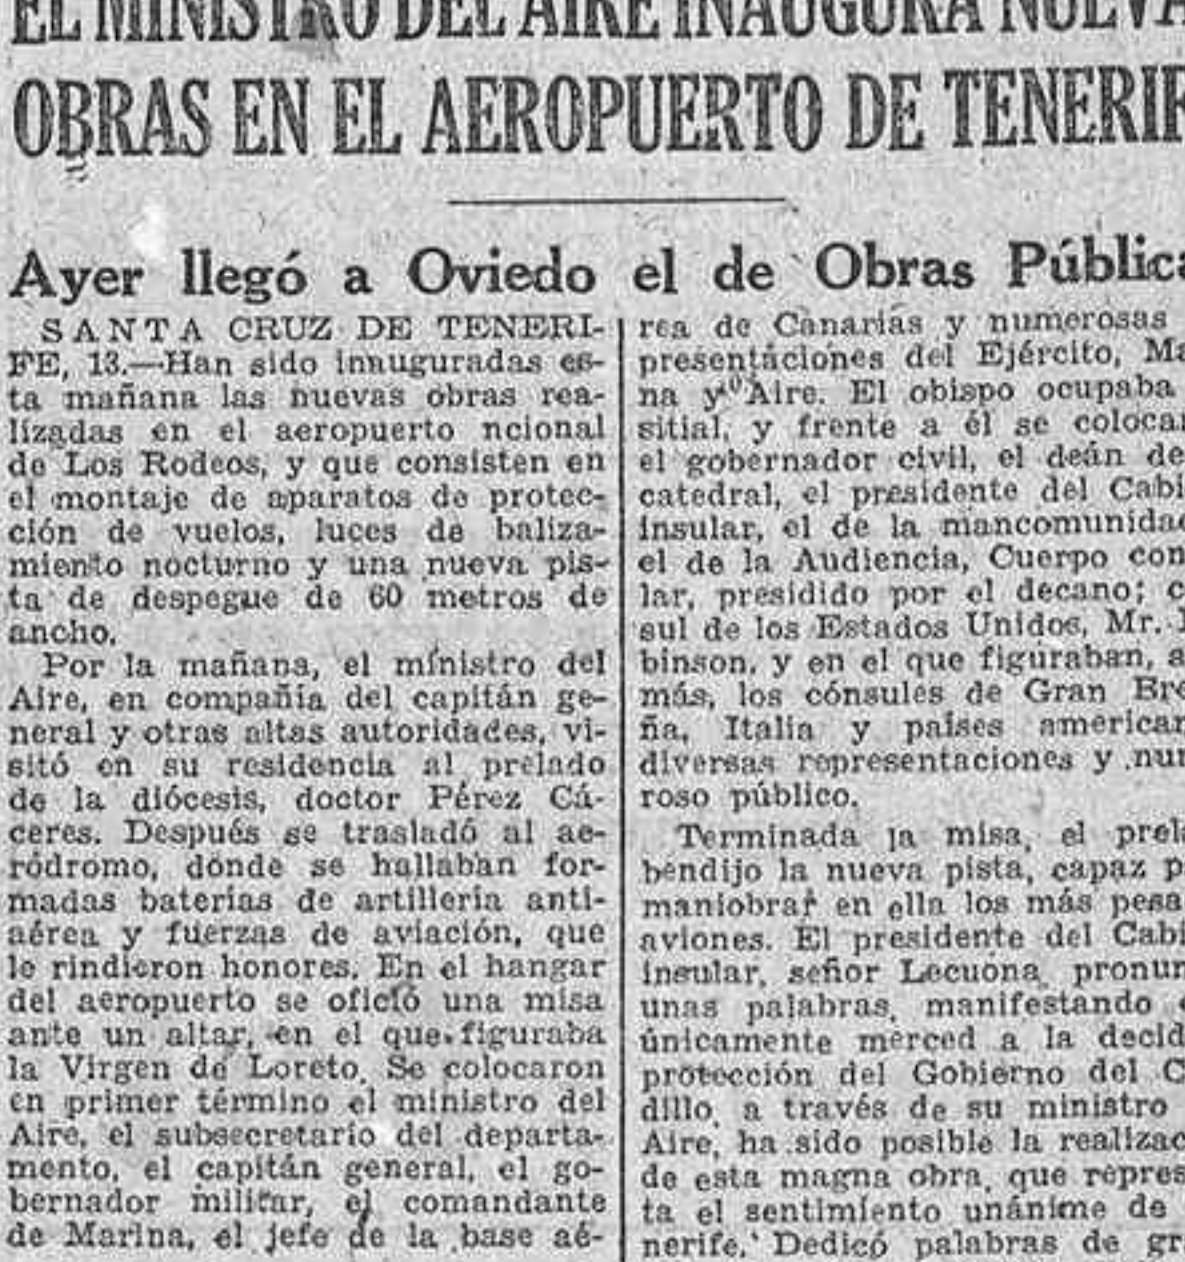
EL MINISTRO DEL AIRE INAUGURA NUEVA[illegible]

OBRAS EN EL AEROPUERTO DE TENERIF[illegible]

Ayer llegó a Oviedo el de Obras Públic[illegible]

SANTA CRUZ DE TENERIFE, 13.—Han sido inauguradas esta mañana las nuevas obras realizadas en el aeropuerto ncional de Los Rodeos, y que consisten en el montaje de aparatos de protección de vuelos, luces de balizamiento nocturno y una nueva pista de despegue de 60 metros de ancho.

Por la mañana, el ministro del Aire, en compañía del capitán general y otras altas autoridades, visitó en su residencia al prelado de la diócesis, doctor Pérez Cáceres. Después se trasladó al aeródromo, donde se hallaban formadas baterías de artillería antiaérea y fuerzas de aviación, que le rindieron honores. En el hangar del aeropuerto se ofició una misa ante un altar, en el que figuraba la Virgen de Loreto. Se colocaron en primer término el ministro del Aire, el subsecretario del departamento, el capitán general, el gobernador militar, el comandante de Marina, el jefe de la base aérea de Canarias y numerosas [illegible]presentaciones del Ejército, Ma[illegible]na y Aire. El obispo ocupaba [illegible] sitial, y frente a él se colocar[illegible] el gobernador civil, el deán de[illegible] catedral, el presidente del Cabi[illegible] insular, el de la mancomunidad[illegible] el de la Audiencia, Cuerpo con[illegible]lar, presidido por el decano; c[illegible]sul de los Estados Unidos, Mr. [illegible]binson, y en el que figuraban, a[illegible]más, los cónsules de Gran Bre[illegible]ña, Italia y países americar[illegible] diversas representaciones y nu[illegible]roso público.

Terminada la misa, el prela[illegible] bendijo la nueva pista, capaz p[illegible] maniobrar en ella los más pesa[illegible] aviones. El presidente del Cabi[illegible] insular, señor Lecuona, pronun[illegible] unas palabras, manifestando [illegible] únicamente merced a la decid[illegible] protección del Gobierno del C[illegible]dillo a través de su ministro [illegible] Aire, ha sido posible la realizac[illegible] de esta magna obra, que repres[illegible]ta el sentimiento unánime de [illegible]nerife. Dedicó palabras de gr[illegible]